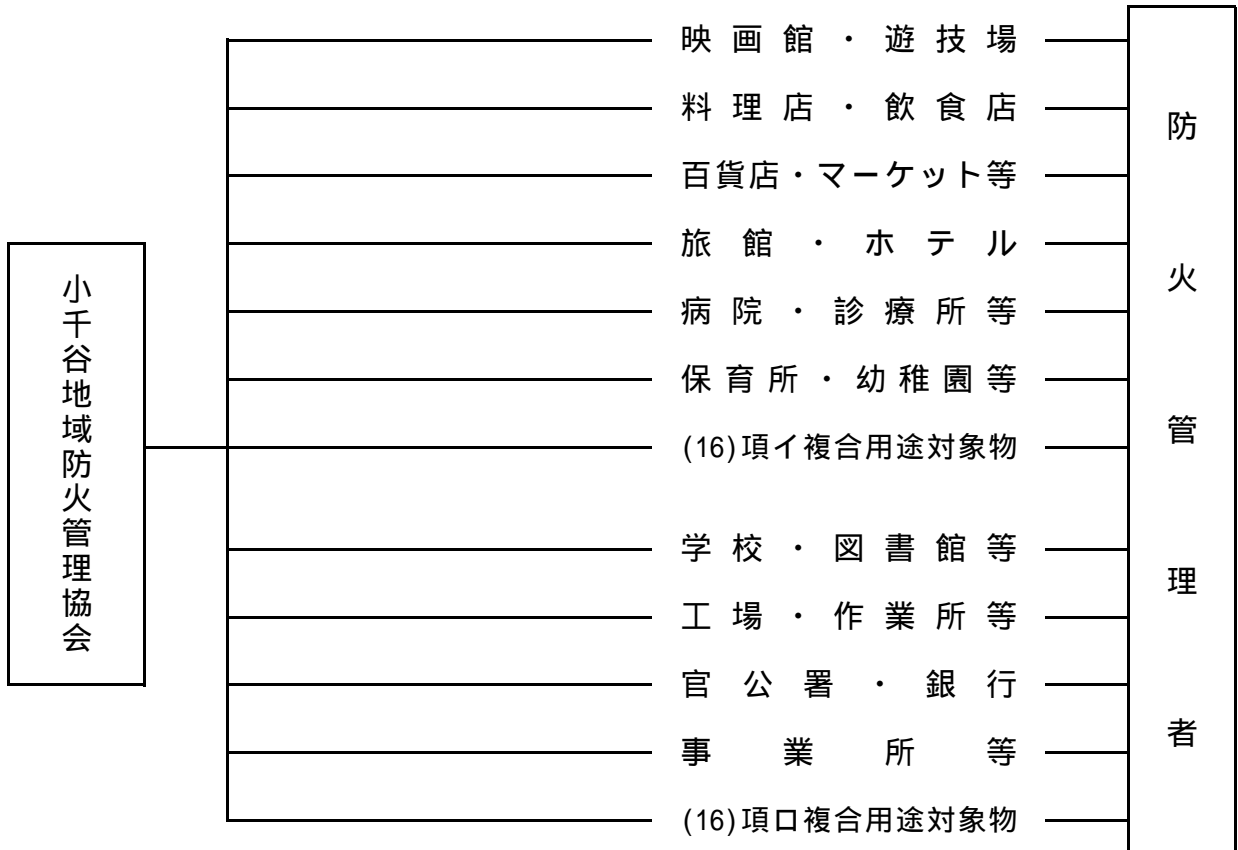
小千谷地域防火管理協会

映画館・遊技場
料理店・飲食店
百貨店・マーケット等
旅館・ホテル
病院・診療所等
保育所・幼稚園等
(16)項イ複合用途対象物
学校・図書館等
工場・作業所等
官公署・銀行
事業所等
(16)項ロ複合用途対象物

防火管理者